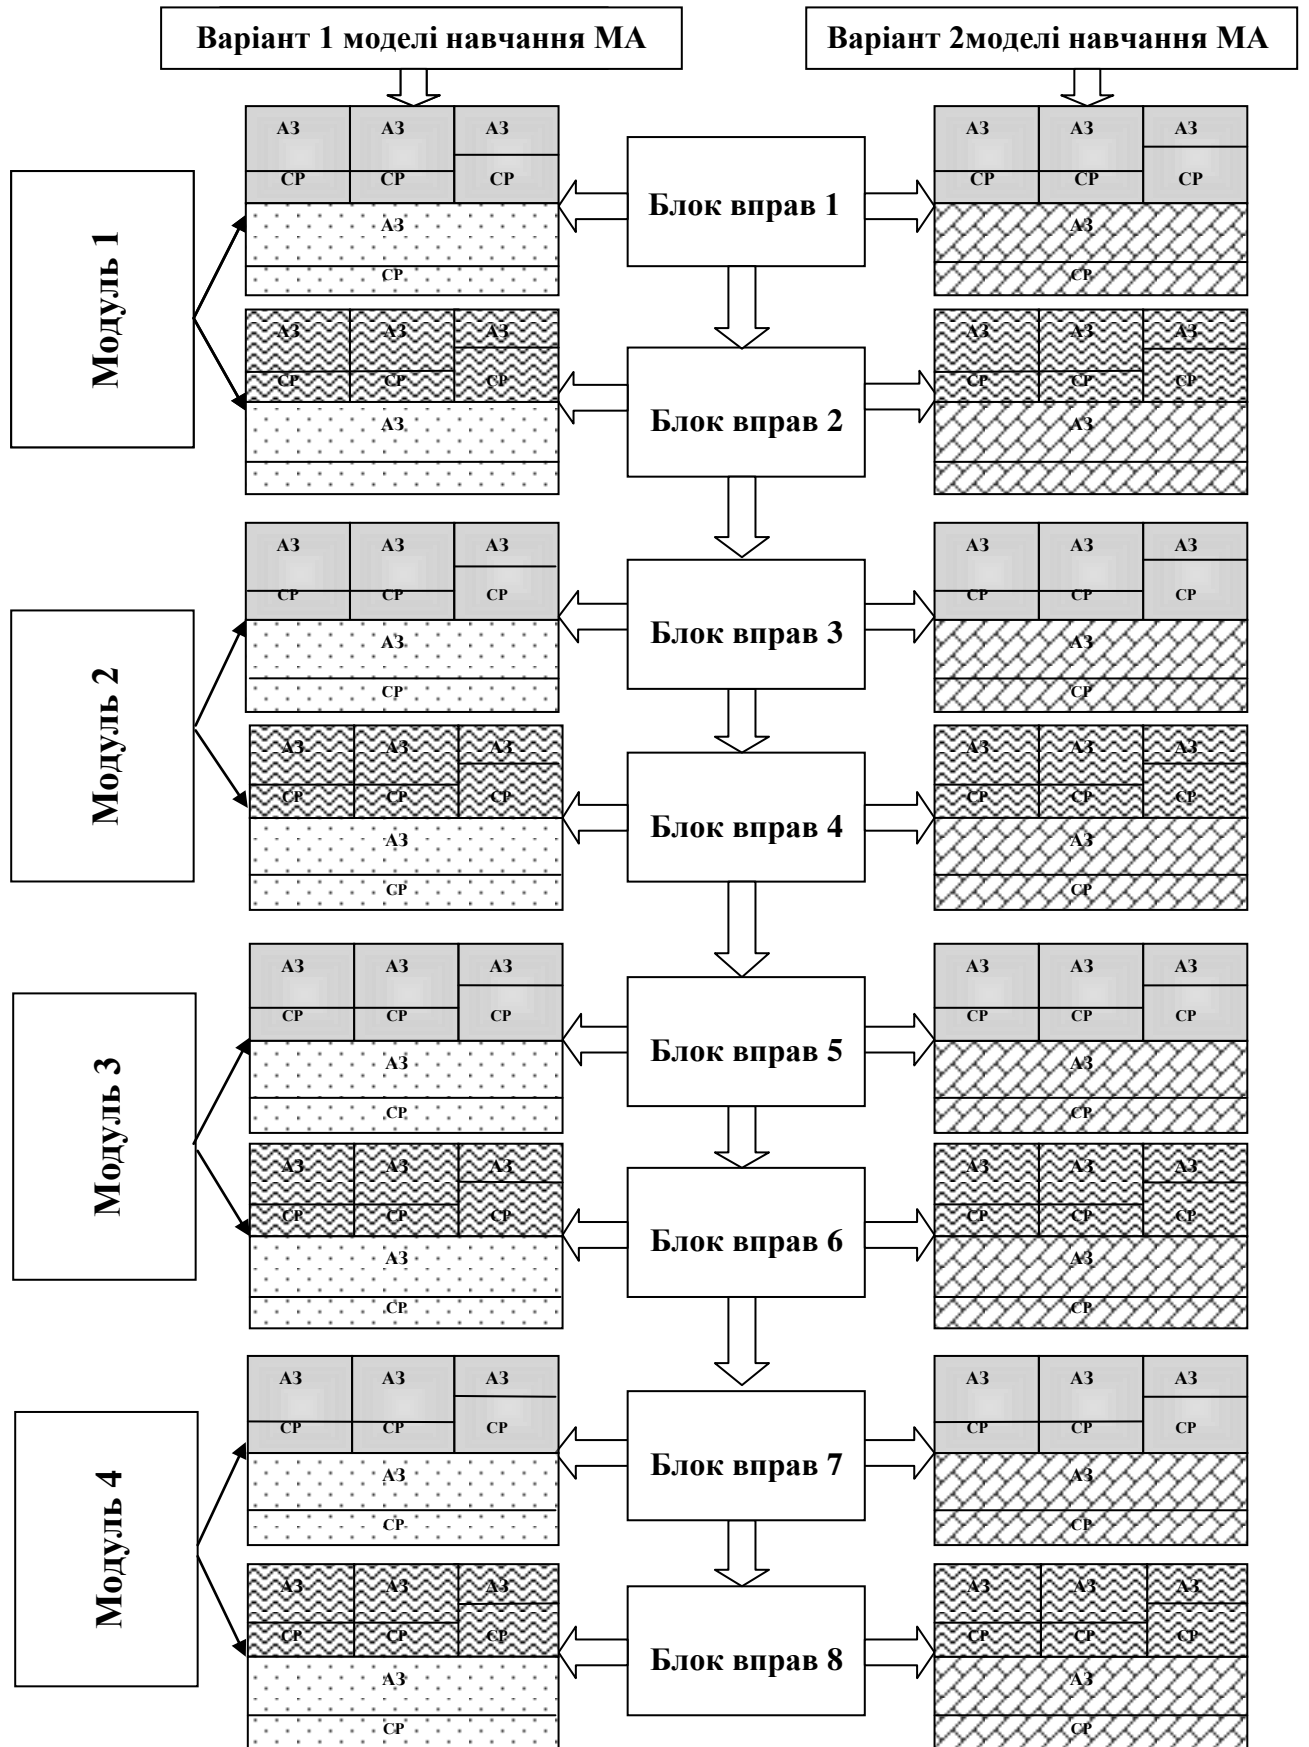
Варіант 1 моделі навчання МА

Варіант 2моделі навчання МА

Модуль 1

АЗ АЗ АЗ
СР СР СР
АЗ
СР

Блок вправ 1

АЗ АЗ АЗ
СР СР СР
АЗ
СР

АЗ АЗ АЗ
СР СР СР
АЗ

Блок вправ 2

АЗ АЗ АЗ
СР СР СР
АЗ

Модуль 2

АЗ АЗ АЗ
СР СР СР
АЗ
СР

Блок вправ 3

АЗ АЗ АЗ
СР СР СР
АЗ
СР

АЗ АЗ АЗ
СР СР СР
АЗ
СР

Блок вправ 4

АЗ АЗ АЗ
СР СР СР
АЗ
СР

Модуль 3

АЗ АЗ АЗ
СР СР СР
АЗ
СР

Блок вправ 5

АЗ АЗ АЗ
СР СР СР
АЗ
СР

АЗ АЗ АЗ
СР СР СР
АЗ
СР

Блок вправ 6

АЗ АЗ АЗ
СР СР СР
АЗ
СР

Модуль 4

АЗ АЗ АЗ
СР СР СР
АЗ
СР

Блок вправ 7

АЗ АЗ АЗ
СР СР СР
АЗ
СР

АЗ АЗ АЗ
СР СР СР
АЗ
СР

Блок вправ 8

АЗ АЗ АЗ
СР СР СР
АЗ
СР